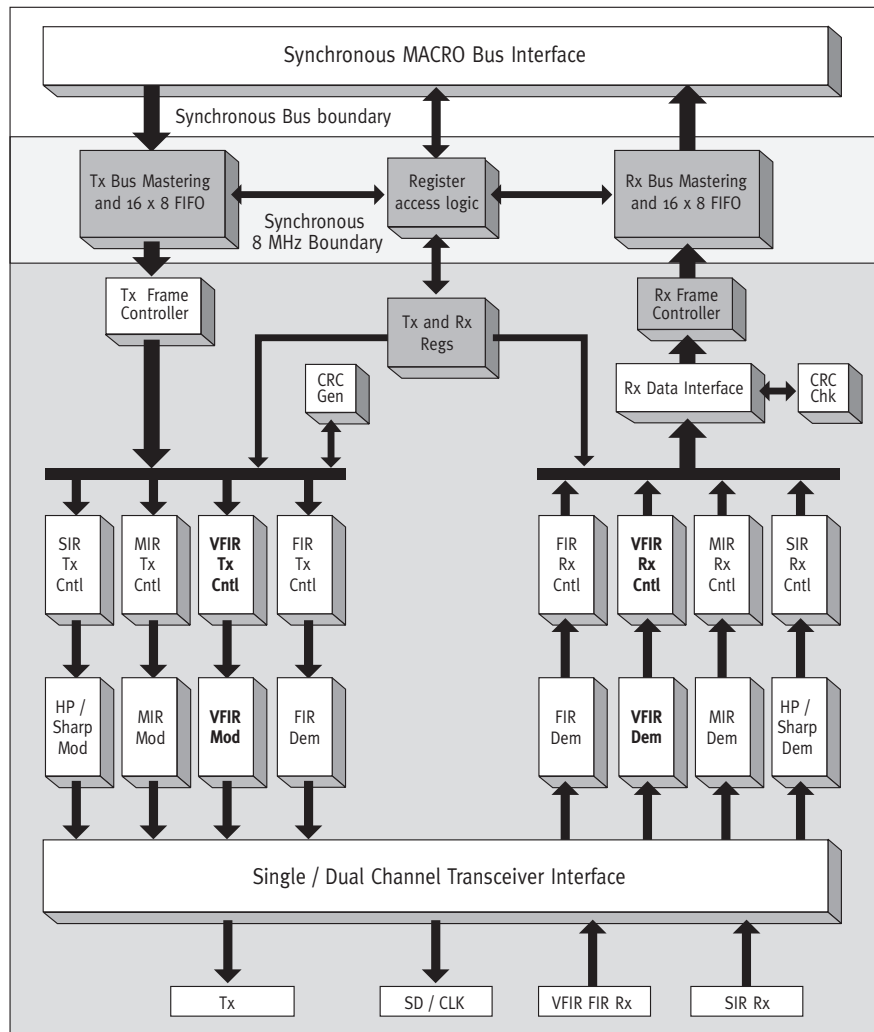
Synchronous MACRO Bus Interface

Synchronous Bus boundary

Tx Bus Mastering and 16 x 8 FIFO

Register access logic

Rx Bus Mastering and 16 x 8 FIFO

Synchronous 8 MHz Boundary

Tx Frame Controller

Tx and Rx Regs

Rx Frame Controller

CRC Gen

Rx Data Interface

CRC Chk

SIR Tx Cntl

MIR Tx Cntl

**VFIR Tx Cntl**

FIR Tx Cntl

FIR Rx Cntl

**VFIR Rx Cntl**

MIR Rx Cntl

SIR Rx Cntl

HP / Sharp Mod

MIR Mod

**VFIR Mod**

FIR Dem

FIR Dem

**VFIR Dem**

MIR Dem

HP / Sharp Dem

Single / Dual Channel Transceiver Interface

Tx

SD / CLK

VFIR FIR Rx

SIR Rx